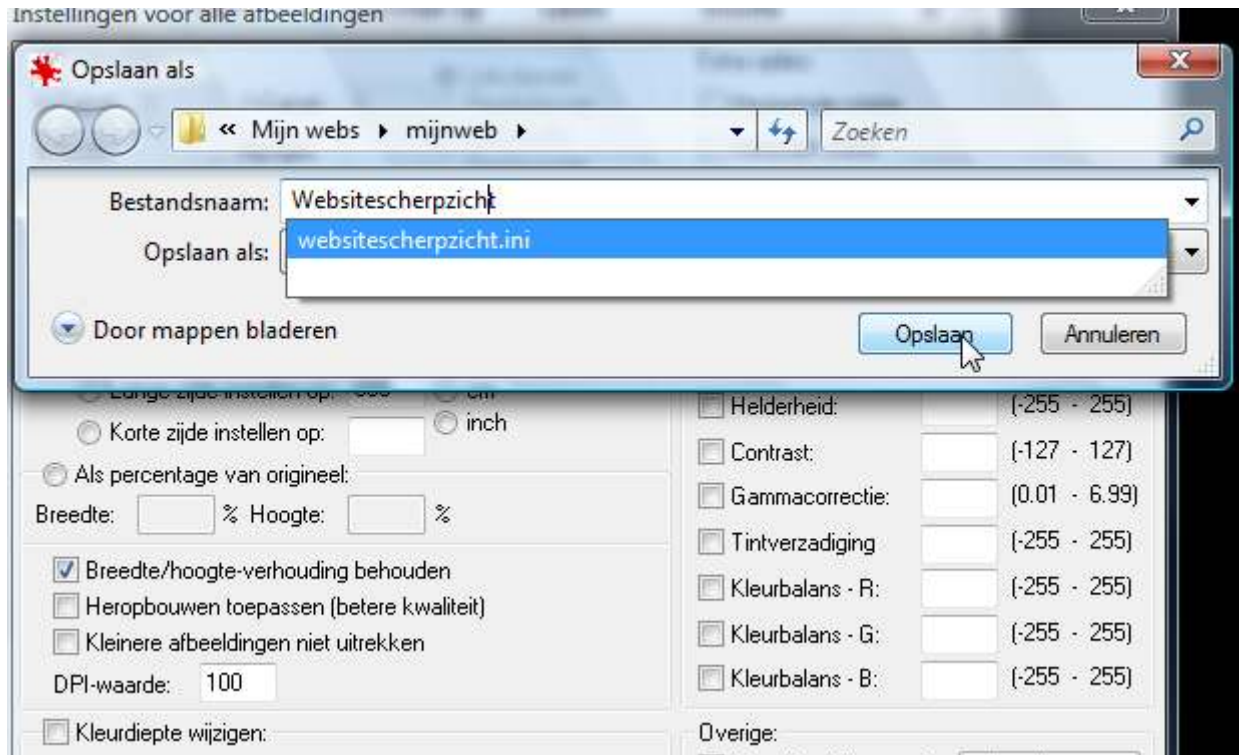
Instellingen voor alle afbeeldingen

Opslaan als

« Mijn webs ▸ mijnweb ▸

Zoeken

Bestandsnaam: Websitescherpzicht

websitescherpzicht.ini

Opslaan als:

Door mappen bladeren

Opslaan

Annuleren

Korte zijde instellen op:

inch

Als percentage van origineel:

Breedte: % Hoogte: %

Breedte/hoogte-verhouding behouden

Heropbouwen toepassen (betere kwaliteit)

Kleinere afbeeldingen niet uitrekken

DPI-waarde: 100

Kleurdiepte wijzigen:

Helderheid: (-255 - 255)

Contrast: (-127 - 127)

Gammacorrectie: (0.01 - 6.99)

Tintverzadiging (-255 - 255)

Kleurbalans - R: (-255 - 255)

Kleurbalans - G: (-255 - 255)

Kleurbalans - B: (-255 - 255)

Overige: